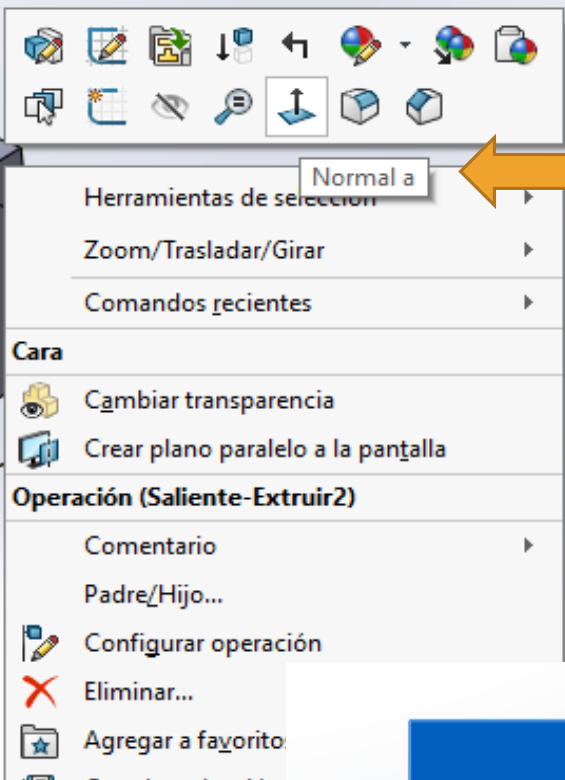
Normal a

Herramientas de selección

Zoom/Trasladar/Girar

Comandos recientes

Cara

Cambiar transparencia

Crear plano paralelo a la pantalla

Operación (Saliente-Extruir2)

Comentario

Padre/Hijo...

Configurar operación

Eliminar...

Agregar a favoritos